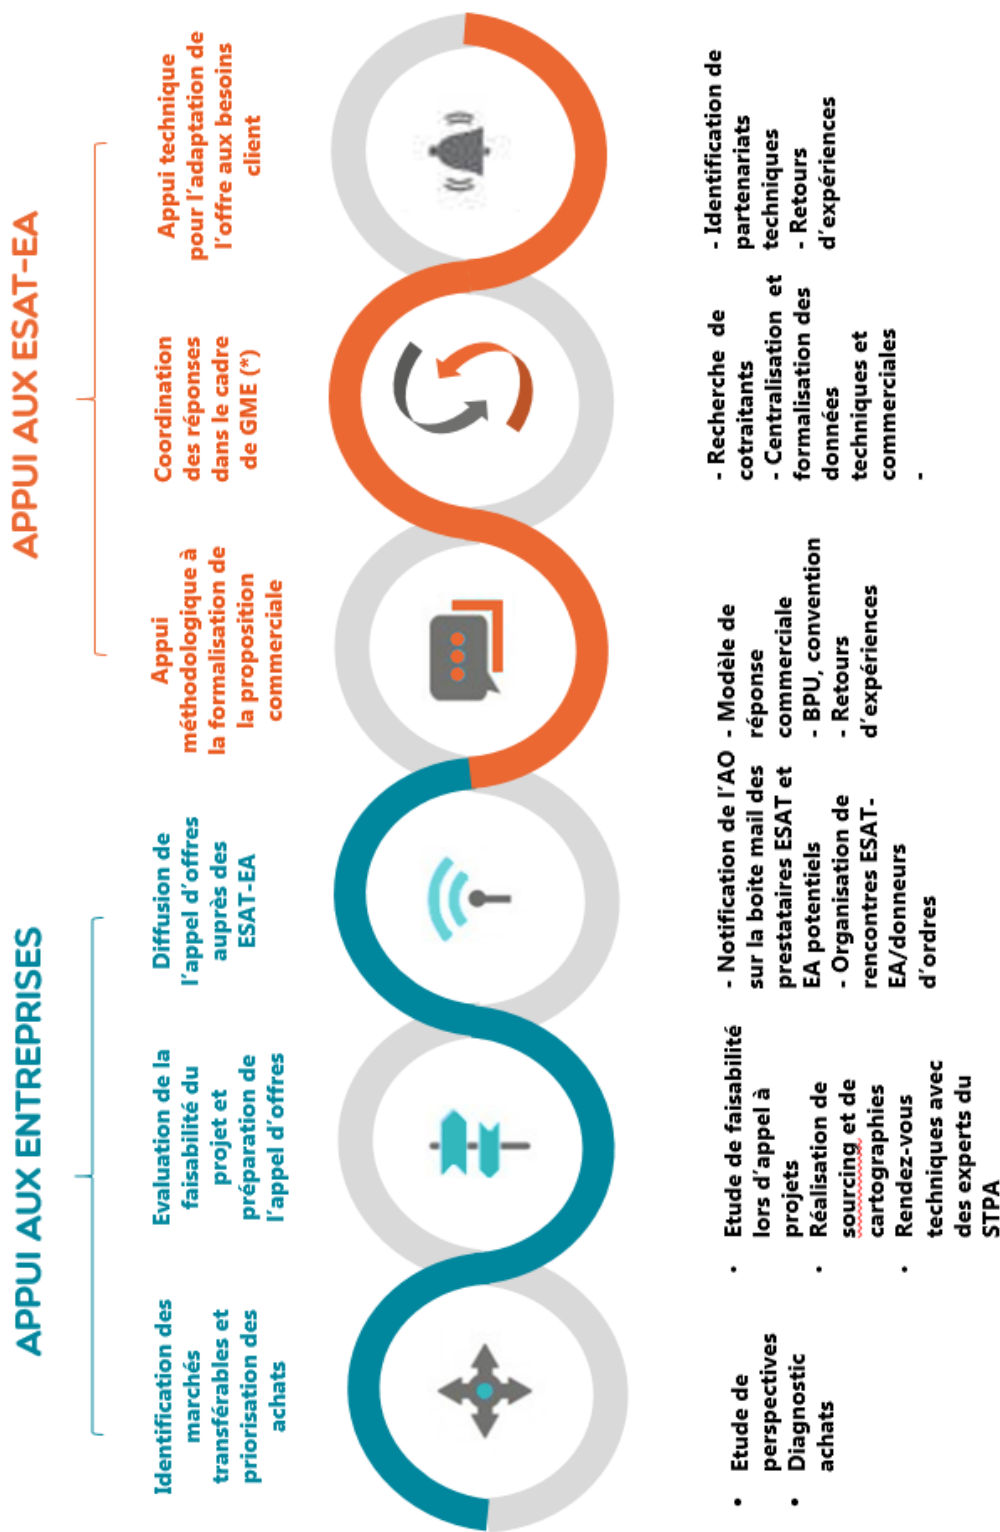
APPUI AUX ENTREPRISES

APPUI AUX ESAT-EA

Identification des marchés transférables et priorisation des achats

Evaluation de la faisabilité du projet et préparation de l'appel d'offres

Diffusion de l'appel d'offres auprès des ESAT-EA

Appui méthodologique à la formalisation de la proposition commerciale

Coordination des réponses dans le cadre de GME (*)

Appui technique pour l'adaptation de l'offre aux besoins client

- Etude de perspectives
- Diagnostic achats

- Etude de faisabilité lors d'appel à projets
- Réalisation de sourcing et de cartographies
- Rendez-vous techniques avec des experts du STPA

- Notification de l'AO sur la boite mail des prestataires ESAT et EA potentiels
- Organisation de rencontres ESAT-EA/donneurs d'ordres

- Modèle de réponse commerciale
- BPU, convention
- Retours d'expériences

- Recherche de cotraitants
- Centralisation et formalisation des données techniques et commerciales
-

- Identification de partenariats techniques
- Retours d'expériences